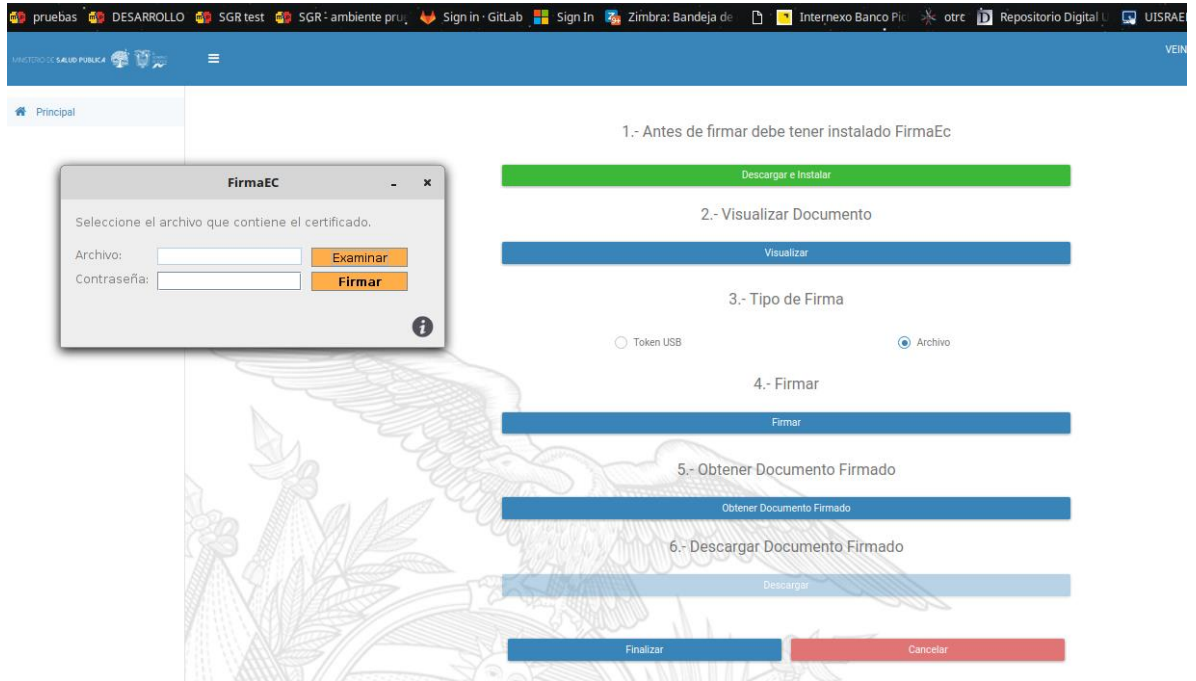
pruebas DESARROLLO SGR test SGR - ambiente pru Sign in · GitLab Sign In Zimbra: Bandeja de Internexo Banco Pic otrc Repositorio Digital U UISRAE

MINISTERIO DE SALUD PÚBLICA

VEIN

Principal

FirmaEC

Seleccione el archivo que contiene el certificado.

Archivo: Examinar

Contraseña: Firmar

1.- Antes de firmar debe tener instalado FirmaEc

Descargar e Instalar

2.- Visualizar Documento

Visualizar

3.- Tipo de Firma

Token USB

Archivo

4.- Firmar

Firmar

5.- Obtener Documento Firmado

Obtener Documento Firmado

6.- Descargar Documento Firmado

Descargar

Finalizar

Cancelar